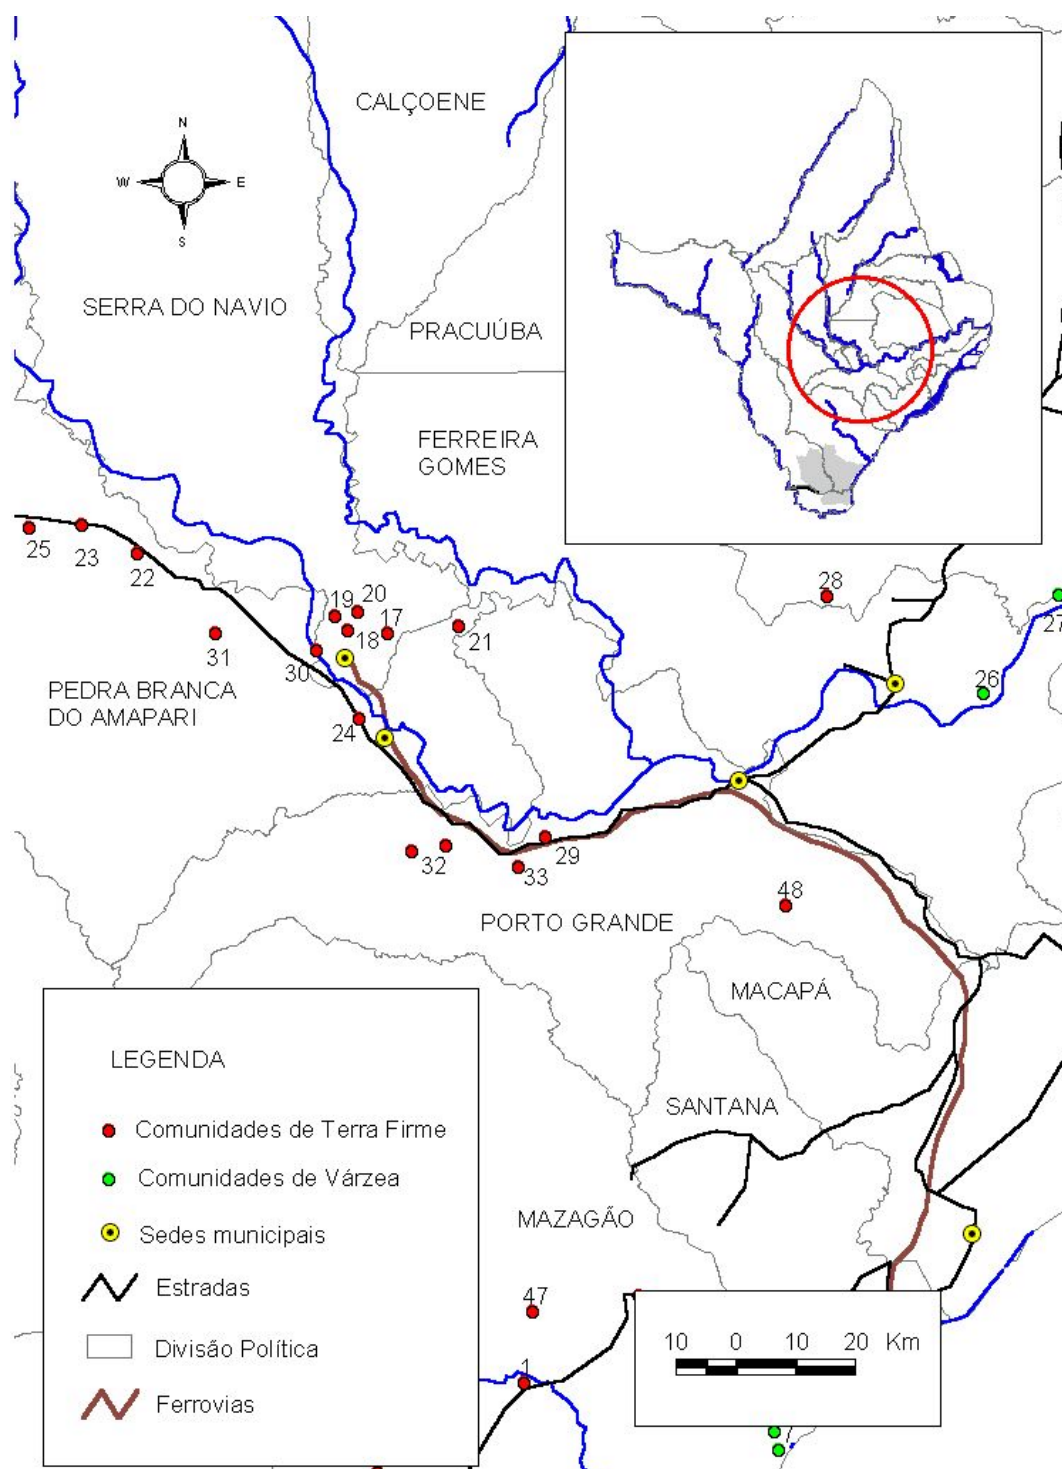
CALÇOENE

N
W E
S

SERRA DO NAVIO

PRACUÚBA

FERREIRA GOMES

25 23 22

19 20 17 18 21 28 27

31

30

PEDRA BRANCA DO AMAPARI

26

24

32 33 29

48

PORTO GRANDE

MACAPÁ

SANTANA

MAZAGÃO

47

1

7

LEGENDA

Comunidades de Terra Firme

Comunidades de Várzea

Sedes municipais

Estradas

Divisão Política

Ferrovias

10 0 10 20 Km